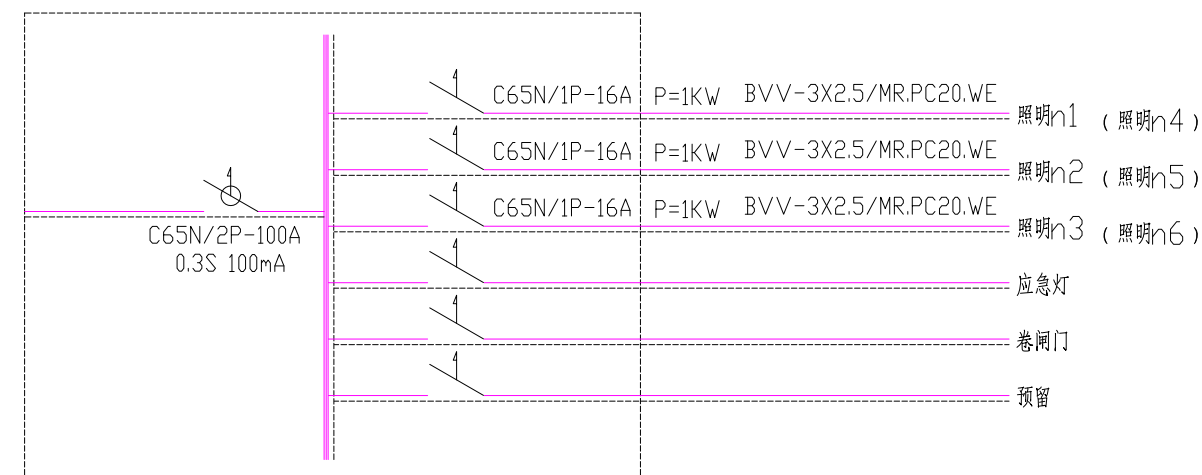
C65N/1P-16A P=1KW BVV-3X2.5/MR.PC20.WE 照明n1 （照明n4）

C65N/1P-16A P=1KW BVV-3X2.5/MR.PC20.WE 照明n2 （照明n5）

C65N/1P-16A P=1KW BVV-3X2.5/MR.PC20.WE 照明n3 （照明n6）

C65N/2P-100A
0.3S 100mA

应急灯

卷闸门

预留